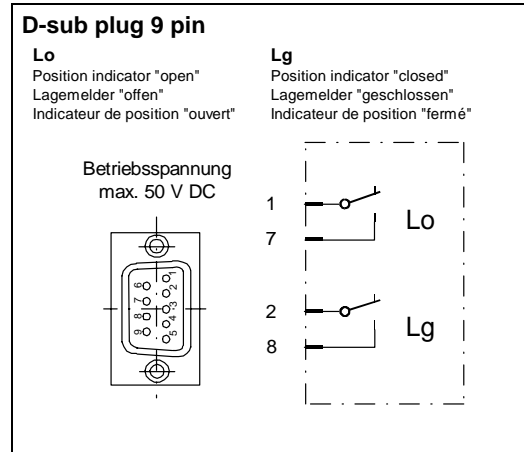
D-sub plug 9 pin

Lo
Position indicator "open"
Lagemelder "offen"
Indicateur de position "ouvert"

Lg
Position indicator "closed"
Lagemelder "geschlossen"
Indicateur de position "fermé"

Betriebsspannung
max. 50 V DC

6 7 8 9
1 2 3 4 5

1
7
Lo

2
8
Lg